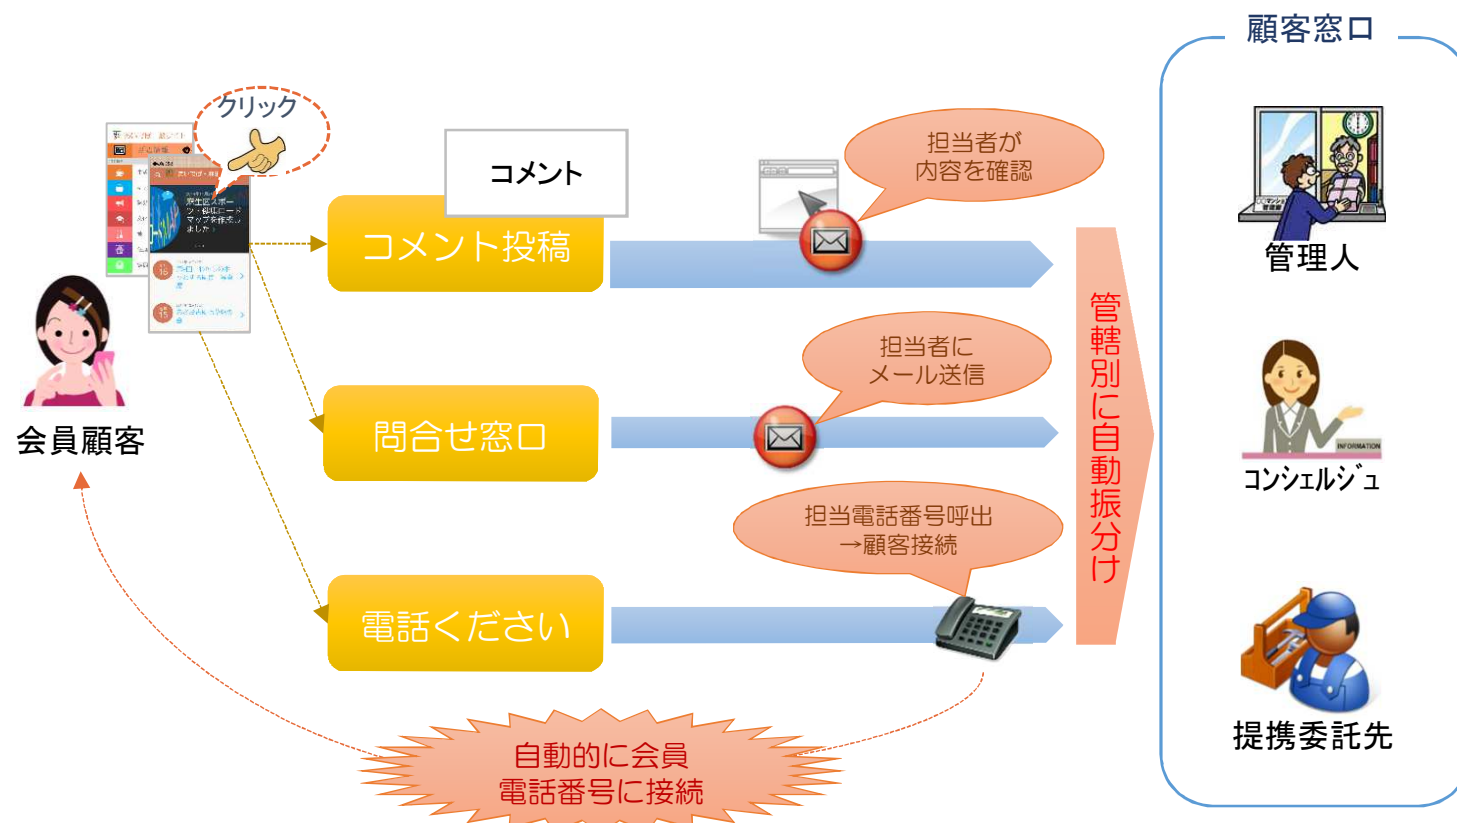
顧客窓口

クリック

コメント

コメント投稿

担当者が内容を確認

管理人

会員顧客

担当者にメール送信

問合せ窓口

管轄別に自動振分け

コンシェルジュ

INFORMATION

担当電話番号呼出
→顧客接続

電話ください

提携委託先

自動的に会員電話番号に接続